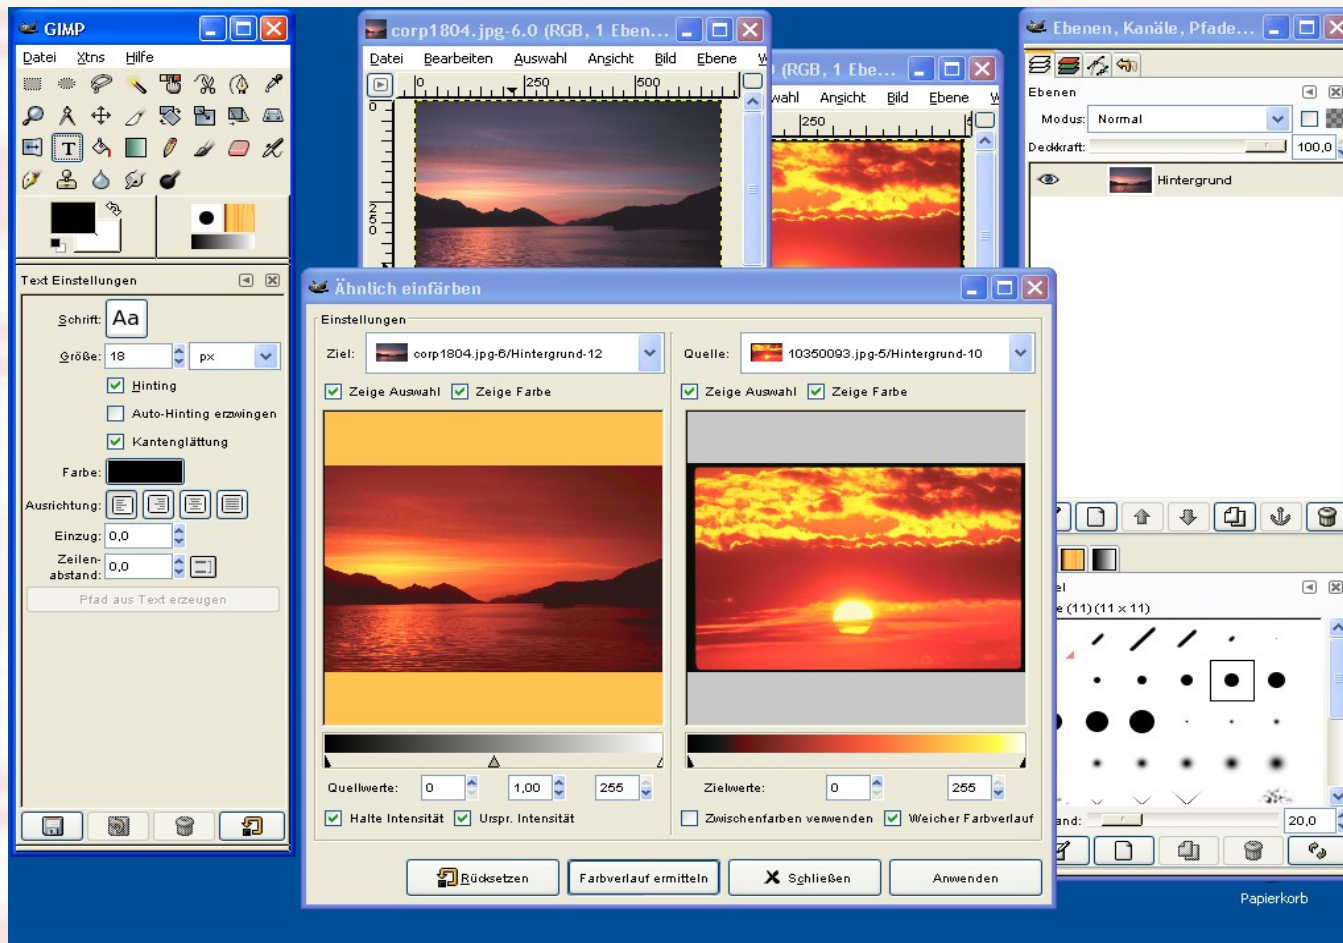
GIMP
Datei Xtns Hilfe

Text Einstellungen
Schrift: Aa
Größe: 18 px
Hinting
Auto-Hinting erzwingen
Kantenglättung
Farbe:
Ausrichtung:
Einzug: 0,0
Zeilenabstand: 0,0
Pfad aus Text erzeugen

corp1804.jpg-6.0 (RGB, 1 Eben...
Datei Bearbeiten Auswahl Ansicht Bild Ebene
0 250 500

(RGB, 1 Ebe...
wahl Ansicht Bild Ebene
250

Ebenen, Kanäle, Pfade...
Ebenen
Modus: Normal
Deckkraft: 100,0
Hintergrund

Ähnlich einfärben
Einstellungen
Ziel: corp1804.jpg-6/Hintergrund-12
Quelle: 10350093.jpg-5/Hintergrund-10
Zeige Auswahl Zeige Farbe
Zeige Auswahl Zeige Farbe
Quellwerte: 0 1,00 255
Zielwerte: 0 255
Halte Intensität Urspr. Intensität
Zwischenfarben verwenden Weicher Farbverlauf
Rücksetzen Farbverlauf ermitteln Schließen Anwenden

el
e (11) (11 × 11)
and: 20,0

Papierkorb